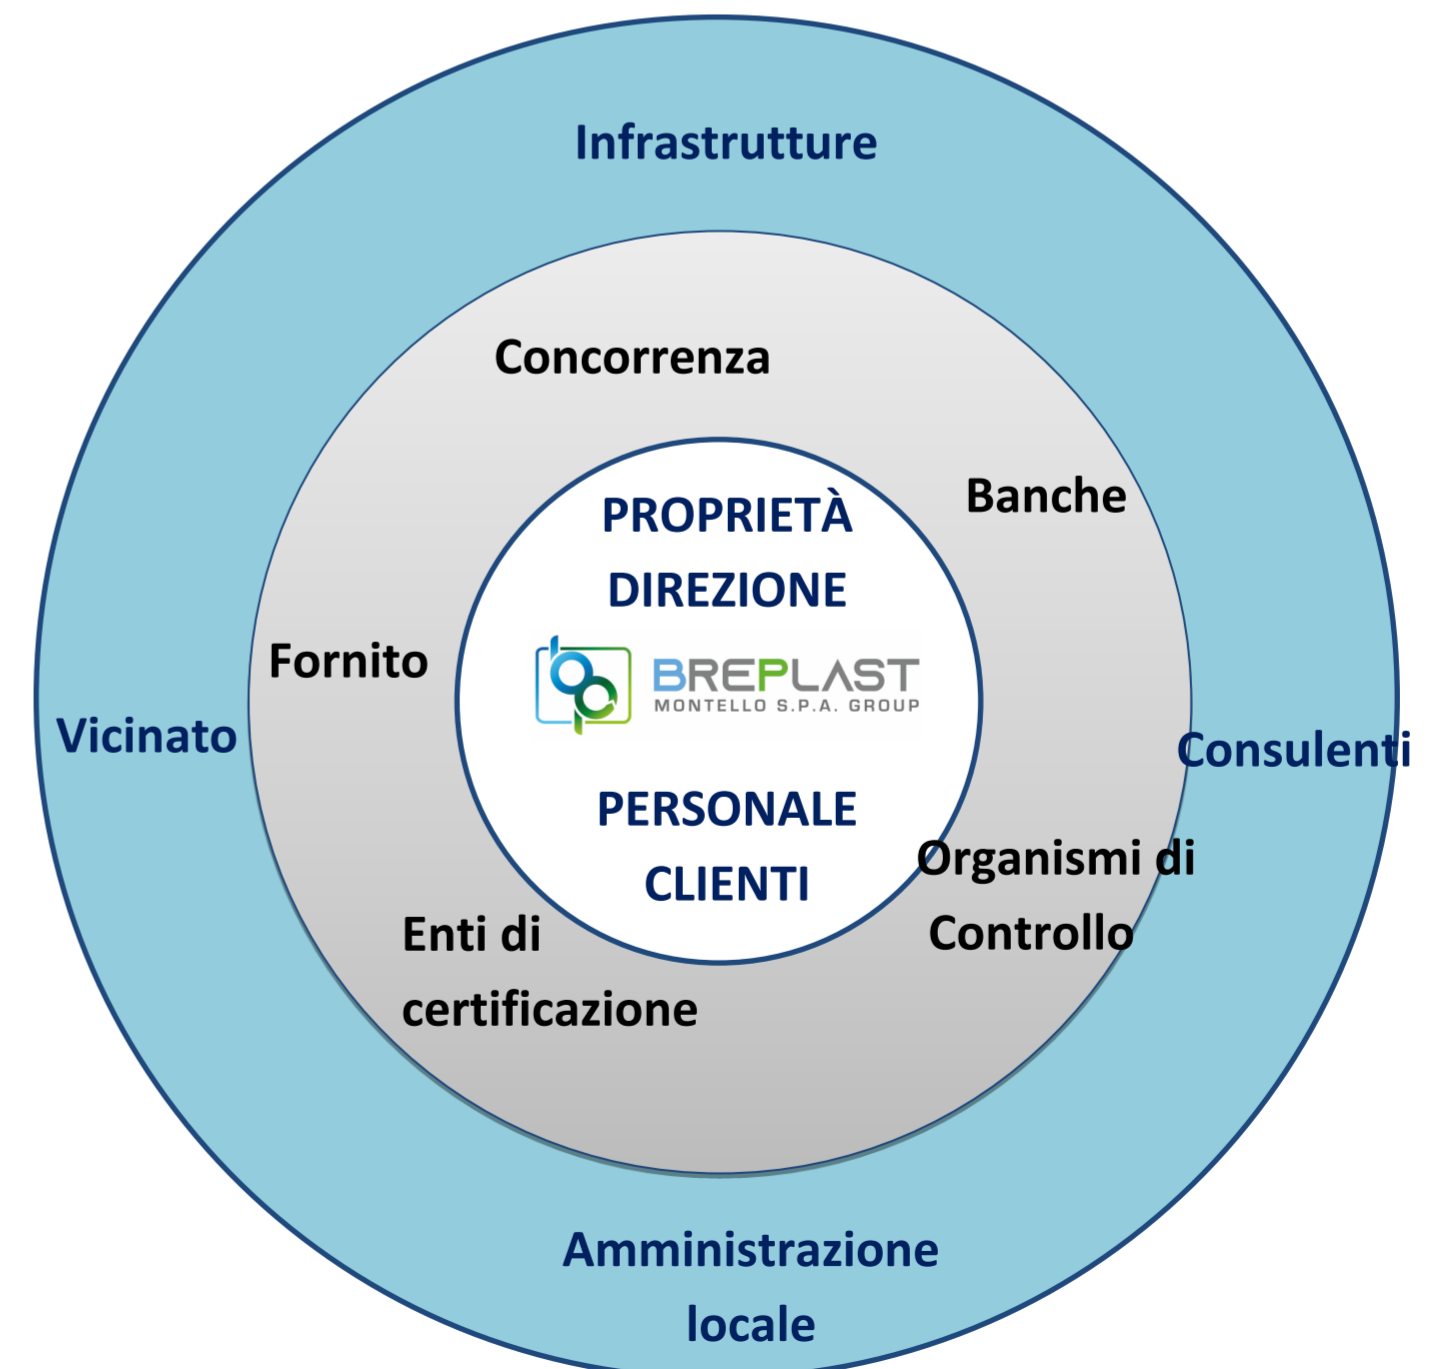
Infrastrutture

Concorrenza

Banche

PROPRIETÀ
DIREZIONE

Fornito

BREPLAST
MONTELLO S.P.A. GROUP

Vicinato

Consulenti

PERSONALE
CLIENTI

Organismi di Controllo

Enti di certificazione

Amministrazione locale